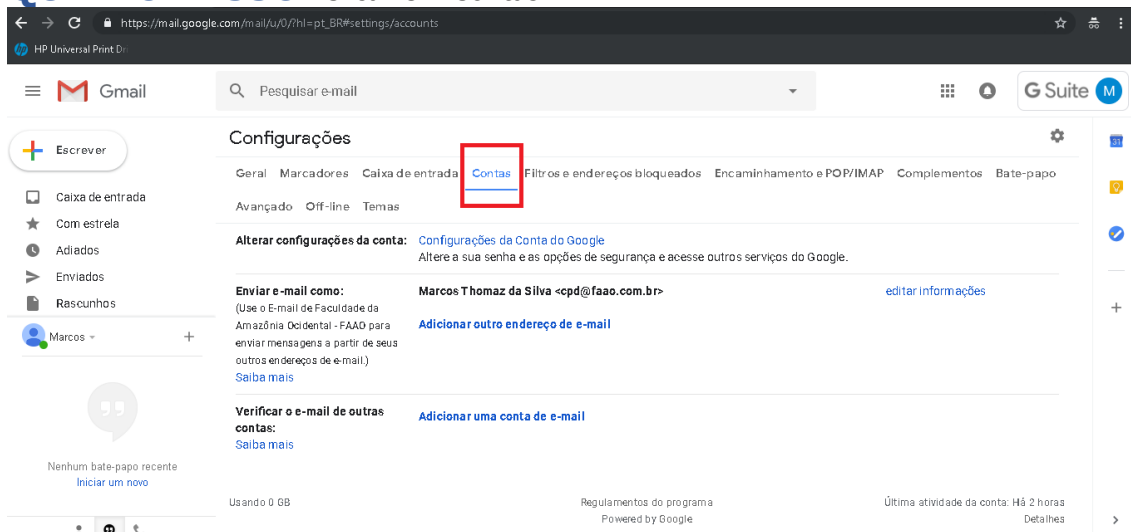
https://mail.google.com/mail/u/0/?hl=pt_BR#settings/accounts

HP Universal Print Dri

Gmail

Pesquisar e-mail

G Suite M

Escrever

Caixa de entrada
Com estrela
Adiados
Enviados
Rascunhos

Marcos

Nenhum bate-papo recente
Iniciar um novo

Configurações

Geral Marcadores Caixa de entrada Contas Filtros e endereços bloqueados Encaminhamento e POP/IMAP Complementos Bate-papo Avançado Off-line Temas

Alterar configurações da conta: Configurações da Conta do Google
Altere a sua senha e as opções de segurança e acesse outros serviços do Google.

Enviar e-mail como:
(Use o E-mail de Faculdade da Amazônia Ocidental - FAAO para enviar mensagens a partir de seus outros endereços de e-mail.)
Saiba mais

Marcos Thomaz da Silva <cpd@faao.com.br> editar informações

Adicionar outro endereço de e-mail

Verificar o e-mail de outras contas:
Saiba mais

Adicionar uma conta de e-mail

Usando 0 GB

Regulamentos do programa
Powered by Google

Última atividade da conta: Há 2 horas
Detalhes